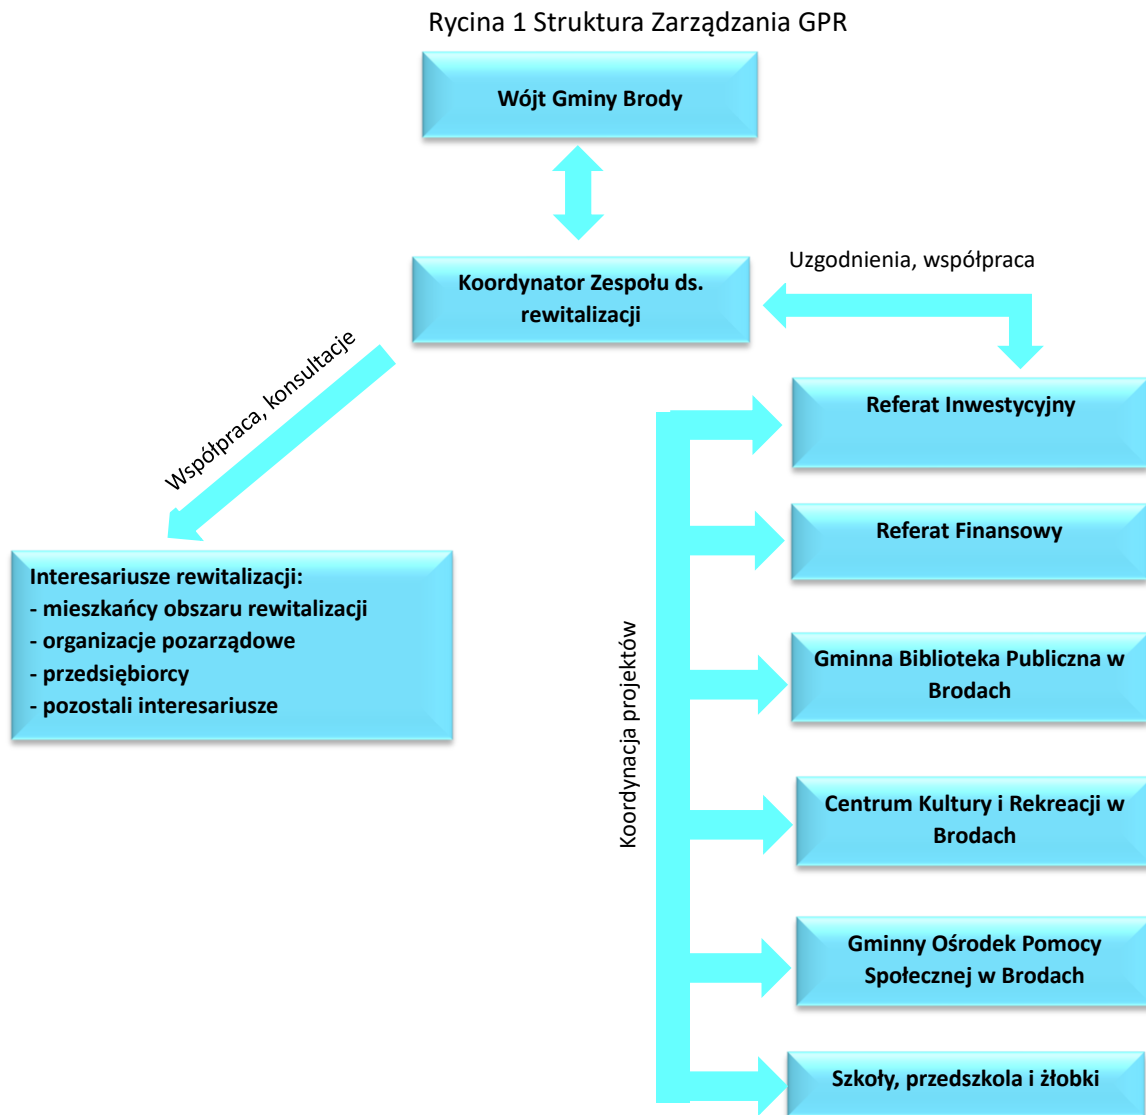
Rycina 1 Struktura Zarządzania GPR

Wójt Gminy Brody

Koordynator Zespołu ds. rewitalizacji

Uzgodnienia, współpraca

Współpraca, konsultacje

Interesariusze rewitalizacji:
- mieszkańcy obszaru rewitalizacji
- organizacje pozarządowe
- przedsiębiorcy
- pozostali interesariusze

Koordynacja projektów

Referat Inwestycyjny

Referat Finansowy

Gminna Biblioteka Publiczna w Brodach

Centrum Kultury i Rekreacji w Brodach

Gminny Ośrodek Pomocy Społecznej w Brodach

Szkoły, przedszkola i żłobki